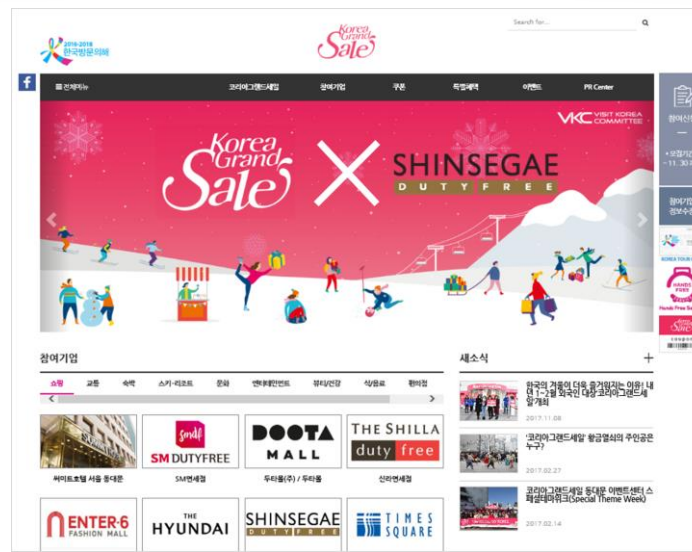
2016-2018 한국방문의해

Korea Grand Sale

Search for...

f

☰ 전체메뉴

코리아그랜드세일

참여기업

쿠폰

특별혜택

이벤트

PR Center

VKC VISIT KOREA COMMITTEE

Korea Grand Sale

SHINSEGAE DUTY FREE

참여신

• 모집기간 ~ 11. 30

참여기 정보수

KOREA TOUR

HANDS FREE

Hands Free Se

Korea Grand Sale

참여기업

쇼핑

교통

숙박

스키·리조트

문화

엔터테인먼트

뷰티/건강

식/음료

편의점

써미트호텔 서울 동대문

SM DUTYFREE

SM면세점

DOOTA MALL

두타몰(주) / 두타몰

THE SHILLA duty free

신라면세점

ENTER-6 FASHION MALL

THE HYUNDAI

SHINSEGAE DUTY FREE

TIMES SQUARE

새소식

+

한국의 겨울이 더욱 즐거워지는 이유! 내 달 1~2월 외국인 대상 '코리아그랜드세일' 개최

2017.11.08

'코리아그랜드세일' 황금열쇠의 주인공은 누구?

2017.02.27

코리아그랜드세일 동대문 이벤트센터 스페셜테마위크(Special Theme Week)

2017.02.14